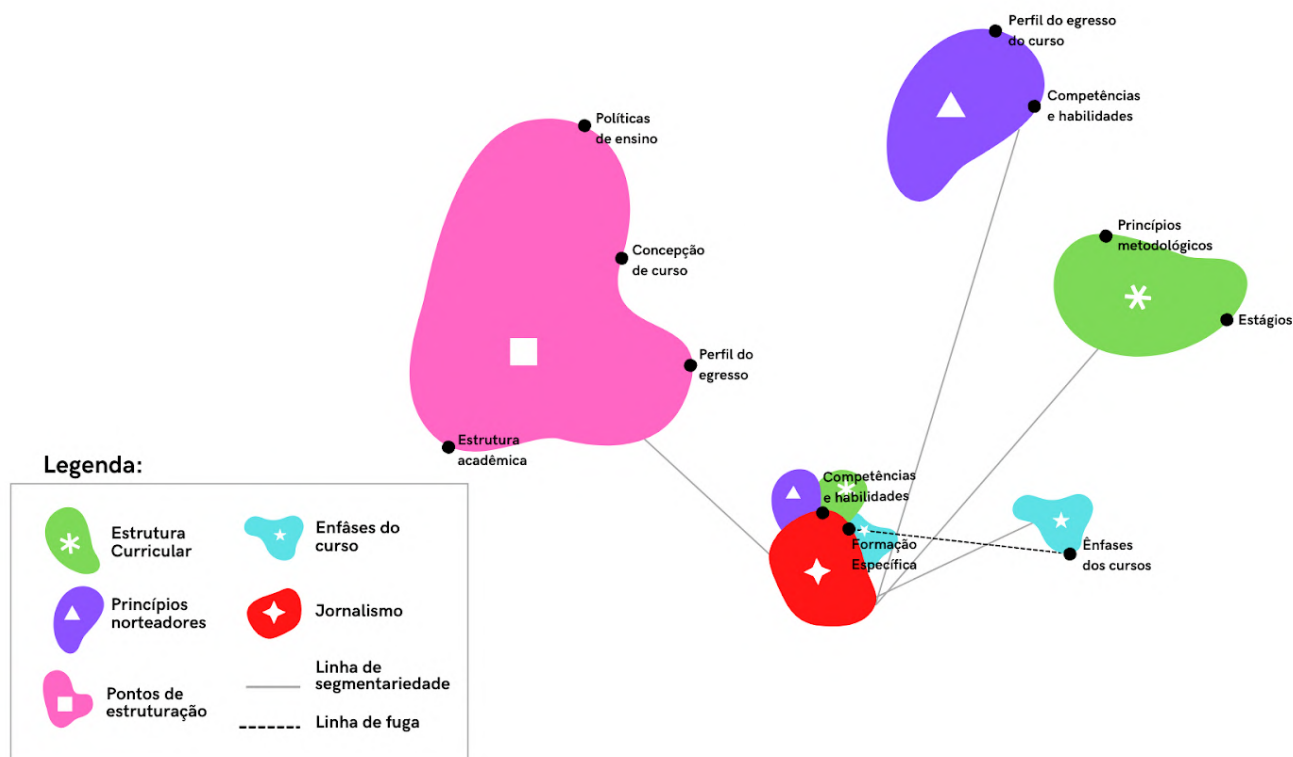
Perfil do egresso do curso

Competências e habilidades

Políticas de ensino

Concepção de curso

Perfil do egresso

Estrutura acadêmica

Princípios metodológicos

Estágios

Competências e habilidades

Formação Específica

Ênfases dos cursos

Legenda:

Estrutura Curricular

Enfâses do curso

Princípios norteadores

Jornalismo

Pontos de estruturação

Linha de segmentariedade

Linha de fuga